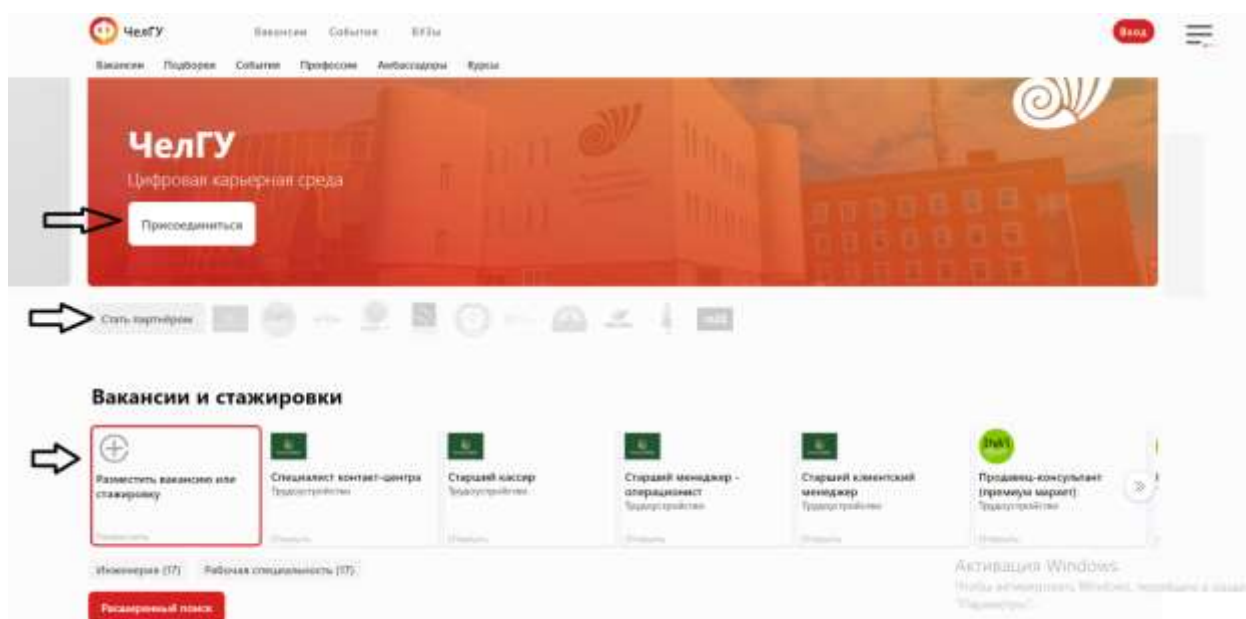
ЧелГУ Вакансии События ВУЗы

Вход

Вакансии Подборки События Профессии Амбассадоры Курсы

ЧелГУ

Цифровая карьерная среда

Присоединиться

Стать партнёром

Вакансии и стажировки

Разместить вакансию или стажировку

Специалист контакт-центра
Трудоустройство

Старший кассир
Трудоустройство

Старший менеджер - операционист
Трудоустройство

Старший клиентский менеджер
Трудоустройство

Продавец-консультант (премиум маркет)
Трудоустройство

Инженерия (17) Рабочая специальность (17)

Расширенный поиск

Активация Windows
Чтобы активировать Windows, перейдите в раздел "Параметры".